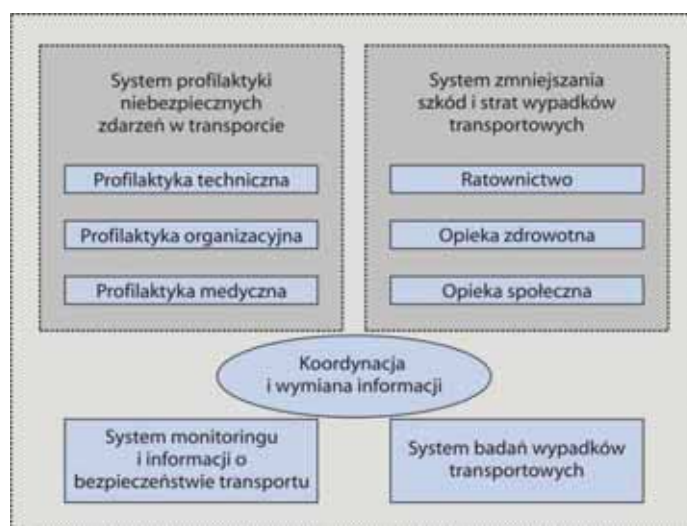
System profilaktyki niebezpiecznych zdarzeń w transporcie

Profilaktyka techniczna

Profilaktyka organizacyjna

Profilaktyka medyczna

System zmniejszania szkód i strat wypadków transportowych

Ratownictwo

Opieka zdrowotna

Opieka społeczna

Koordynacja i wymiana informacji

System monitoringu i informacji o bezpieczeństwie transportu

System badań wypadków transportowych